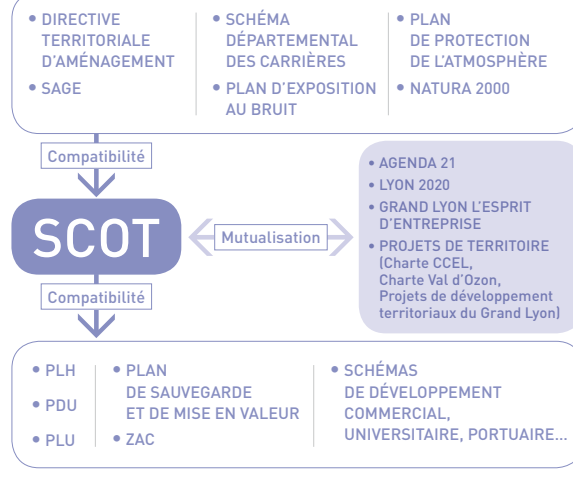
• DIRECTIVE TERRITORIALE D'AMÉNAGEMENT
• SAGE

• SCHÉMA DÉPARTEMENTAL DES CARRIÈRES
• PLAN D'EXPOSITION AU BRUIT

• PLAN DE PROTECTION DE L'ATMOSPHÈRE
• NATURA 2000

Compatibilité

SCOT

Mutualisation

• AGENDA 21
• LYON 2020
• GRAND LYON L'ESPRIT D'ENTREPRISE
• PROJETS DE TERRITOIRE (Charte CCEL, Charte Val d'Ozon, Projets de développement territoriaux du Grand Lyon)

Compatibilité

• PLH
• PDU
• PLU

• PLAN DE SAUVEGARDE ET DE MISE EN VALEUR
• ZAC

• SCHÉMAS DE DÉVELOPPEMENT COMMERCIAL, UNIVERSITAIRE, PORTUAIRE...